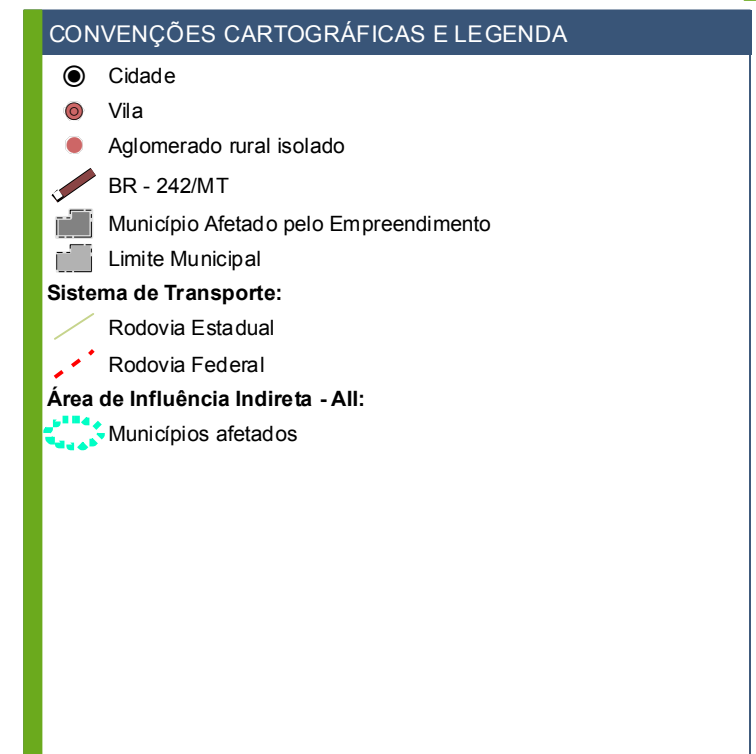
CONVENÇÕES CARTOGRÁFICAS E LEGENDA

Cidade

Vila

Aglomerado rural isolado

BR - 242/MT

Município Afetado pelo Empreendimento

Limite Municipal

Sistema de Transporte:

Rodovia Estadual

Rodovia Federal

Área de Influência Indireta - AII:

Municípios afetados